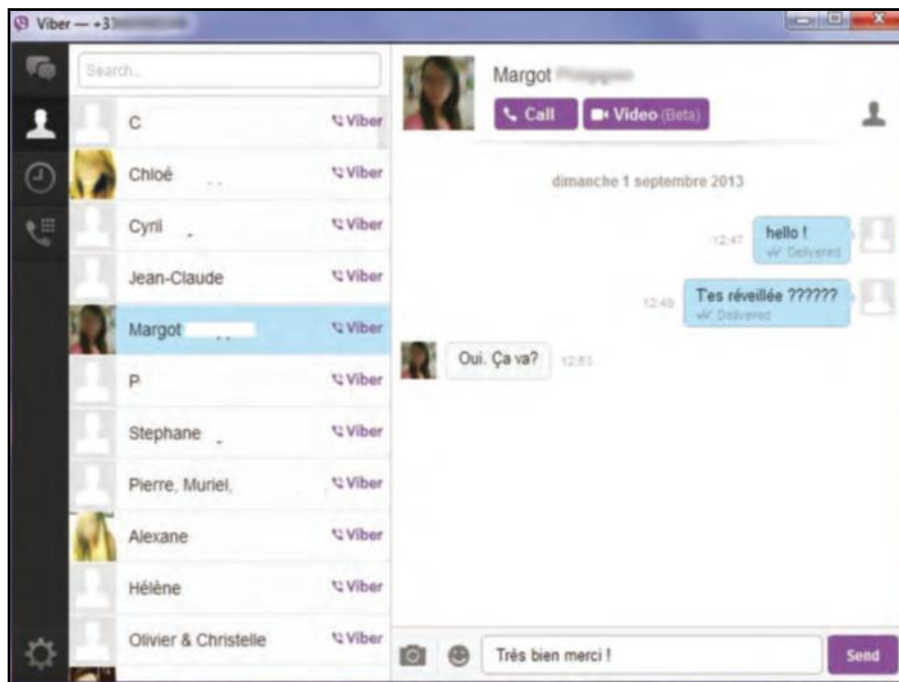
Viber — +33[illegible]

Search...

C Viber
Chloé Viber
Cyril Viber
Jean-Claude Viber
Margot Viber
P Viber
Stephane Viber
Pierre, Muriel, Viber
Alexane Viber
Hélène Viber
Olivier & Christelle Viber

Margot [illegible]

Call
Video (Beta)

dimanche 1 septembre 2013

hello !
Delivered
12:47

T'es réveillée ??????
Delivered
12:49

Oui. Ça va?
12:53

Très bien merci !

Send